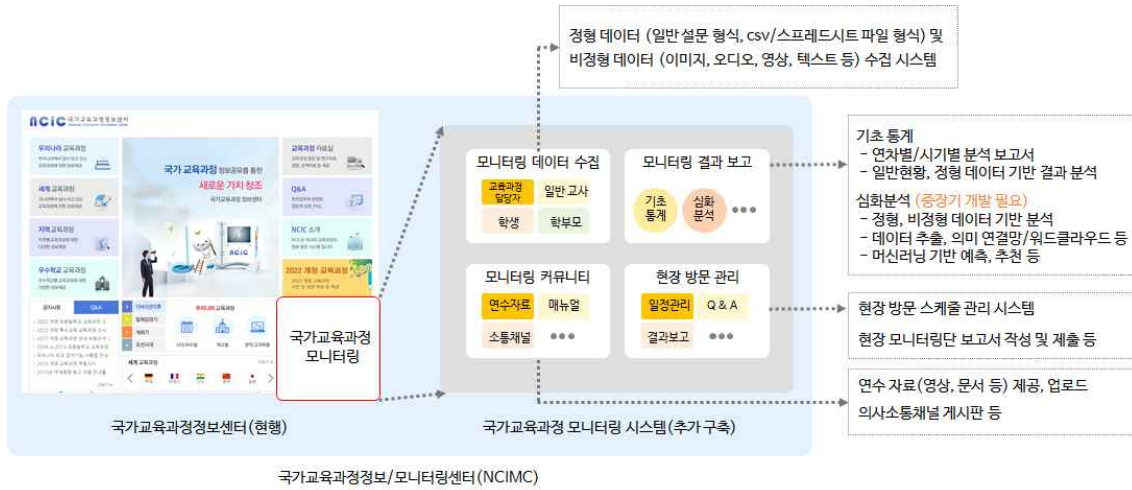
정형 데이터 (일반 설문 형식, csv/스프레드시트 파일 형식) 및 비정형 데이터 (이미지, 오디오, 영상, 텍스트 등) 수집 시스템

NCIC

우리나라 교육과정

세계 교육과정

지역 교육과정

우수학교 교육과정

국가 교육과정 정보공유를 통한 새로운 가치 창조

교육과정 자료실

Q&A

NCIC 소개

2022 개정 교육과정

공지사항

국가교육과정 모니터링

국가교육과정정보센터(현행)

모니터링 데이터 수집

교육과정 담당자

일반 교사

학생

학부모

모니터링 결과 보고

기초 통계

심화 분석

●●●

모니터링 커뮤니티

연수자료

매뉴얼

소통채널

●●●

현장 방문 관리

일정관리

Q & A

결과보고

●●●

국가교육과정 모니터링 시스템(추가 구축)

기초 통계
- 연차별/시기별 분석 보고서
- 일반현황, 정형 데이터 기반 결과 분석

심화분석 (중장기 개발 필요)
- 정형, 비정형 데이터 기반 분석
- 데이터 추출, 의미 연결망/워드클라우드 등
- 머신러닝 기반 예측, 추천 등

현장 방문 스케줄 관리 시스템

현장 모니터링단 보고서 작성 및 제출 등

연수 자료(영상, 문서 등) 제공, 업로드

의사소통채널 게시판 등

국가교육과정정보/모니터링센터(NCIMC)